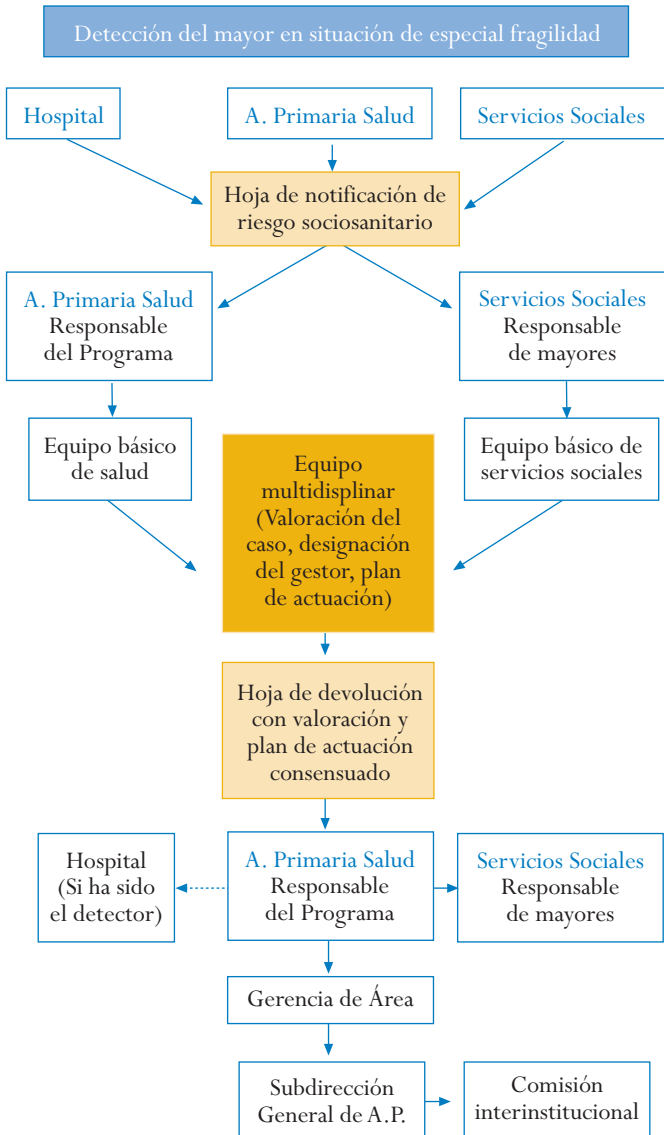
Detección del mayor en situación de especial fragilidad

Hospital

A. Primaria Salud

Servicios Sociales

Hoja de notificación de riesgo sociosanitario

A. Primaria Salud
Responsable del Programa

Servicios Sociales
Responsable de mayores

Equipo básico de salud

Equipo multidisplinar (Valoración del caso, designación del gestor, plan de actuación)

Equipo básico de servicios sociales

Hoja de devolución con valoración y plan de actuación consensuado

Hospital (Si ha sido el detector)

A. Primaria Salud
Responsable del Programa

Servicios Sociales
Responsable de mayores

Gerencia de Área

Subdirección General de A.P.

Comisión interinstitucional